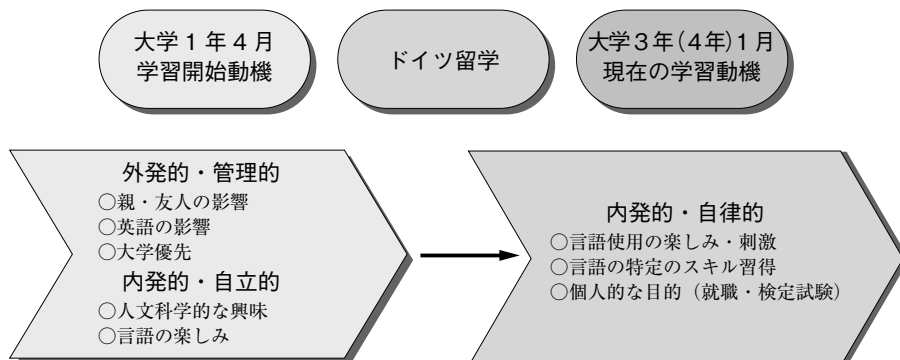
大学１年４月
学習開始動機

ドイツ留学

大学３年(４年)１月
現在の学習動機

外発的・管理的
○親・友人の影響
○英語の影響
○大学優先
内発的・自立的
○人文科学的な興味
○言語の楽しみ

内発的・自律的
○言語使用の楽しみ・刺激
○言語の特定のスキル習得
○個人的な目的（就職・検定試験）